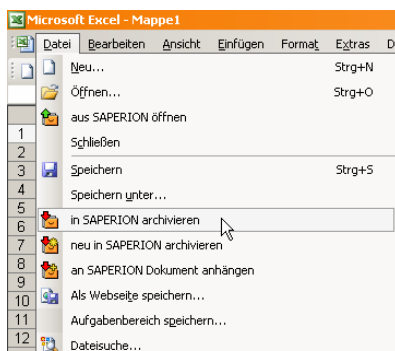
Microsoft Excel - Mappe1

Datei Bearbeiten Ansicht Einfügen Format Extras D

Neu... Strg+N
Öffnen... Strg+O
aus SAPERION öffnen
Schließen
Speichern Strg+S
Speichern unter...
in SAPERION archivieren
neu in SAPERION archivieren
an SAPERION Dokument anhängen
Als Webseite speichern...
Aufgabenbereich speichern...
Dateisuche...

1
2
3
4
5
6
7
8
9
10
11
12